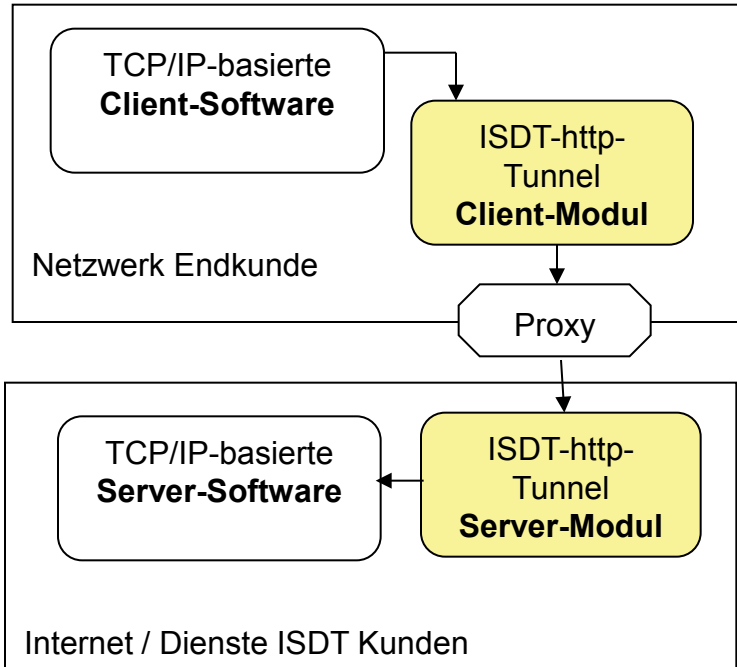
TCP/IP-basierte
**Client-Software**

ISDT-http-Tunnel
**Client-Modul**

Netzwerk Endkunde

Proxy

TCP/IP-basierte
**Server-Software**

ISDT-http-Tunnel
**Server-Modul**

Internet / Dienste ISDT Kunden